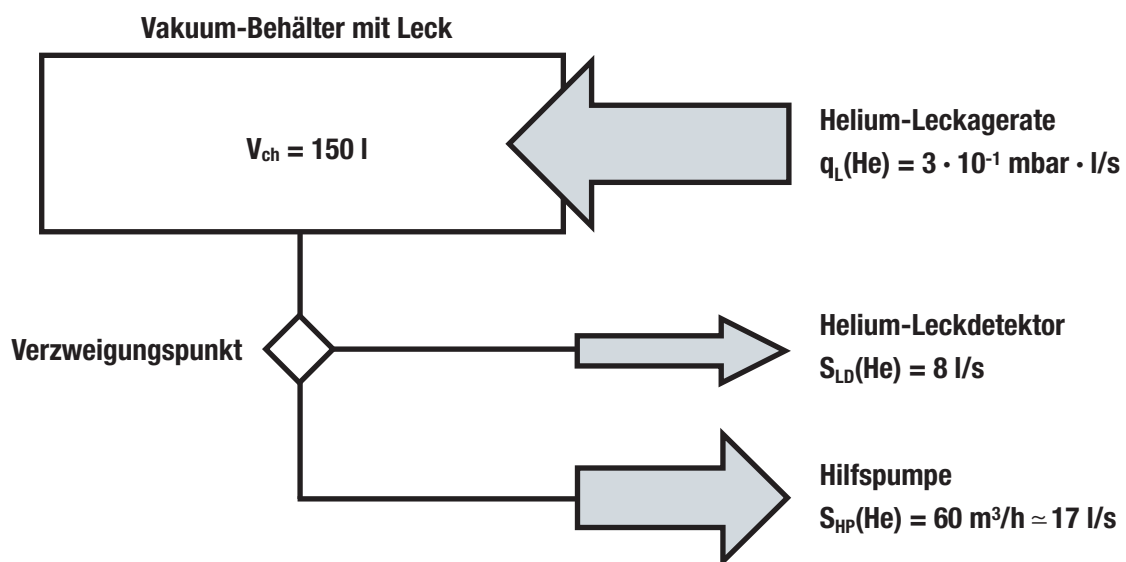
Vakuum-Behälter mit Leck

$V_{ch} = 150$ l

Helium-Leckagerate
$q_L(He) = 3 \cdot 10^{-1}$ mbar · l/s

Verzweigungspunkt

Helium-Leckdetektor
$S_{LD}(He) = 8$ l/s

Hilfspumpe
$S_{HP}(He) = 60$ m$^3$/h $\simeq 17$ l/s